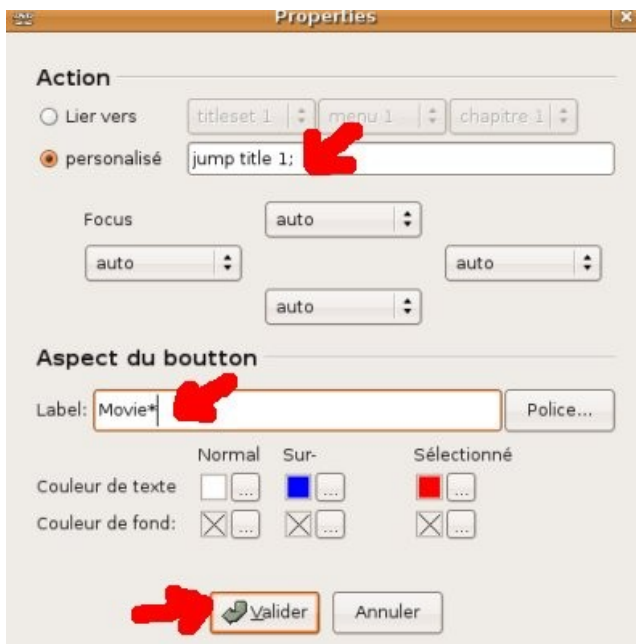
Properties

Action

Lier vers titleset 1 menu 1 chapitre 1

personalisé jump title 1;

Focus auto

auto auto

auto

Aspect du boutton

Label: Movie* Police...

Normal Sur- Sélectionné

Couleur de texte ... ... ...

Couleur de fond: ... ... ...

Valider Annuler